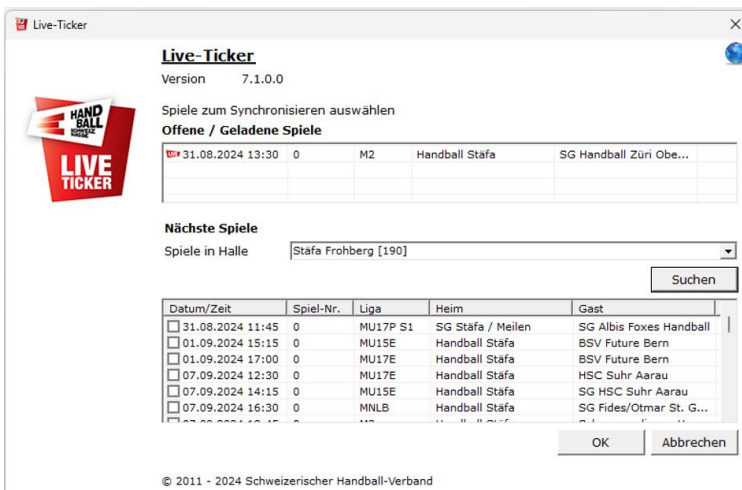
Live-Ticker

Live-Ticker
Version 7.1.0.0

HAND BALL SCHWEIZ SUISSE
LIVE TICKER

Spiele zum Synchronisieren auswählen
Offene / Geladene Spiele

| | | | | |
|---|---|---|---|---|
| LIVE 31.08.2024 13:30 | 0 | M2 | Handball Stäfa | SG Handball Züri Obe... |

Nächste Spiele
Spiele in Halle Stäfa Frohberg [190]

Suchen

| Datum/Zeit | Spiel-Nr. | Liga | Heim | Gast |
|---|---|---|---|---|
| 31.08.2024 11:45 | 0 | MU17P S1 | SG Stäfa / Meilen | SG Albis Foxes Handball |
| 01.09.2024 15:15 | 0 | MU15E | Handball Stäfa | BSV Future Bern |
| 01.09.2024 17:00 | 0 | MU17E | Handball Stäfa | BSV Future Bern |
| 07.09.2024 12:30 | 0 | MU17E | Handball Stäfa | HSC Suhr Aarau |
| 07.09.2024 14:15 | 0 | MU15E | Handball Stäfa | SG HSC Suhr Aarau |
| 07.09.2024 16:30 | 0 | MNLB | Handball Stäfa | SG Fides/Otmar St. G... |
| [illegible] | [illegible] | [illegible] | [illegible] | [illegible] |

OK Abbrechen

© 2011 - 2024 Schweizerischer Handball-Verband